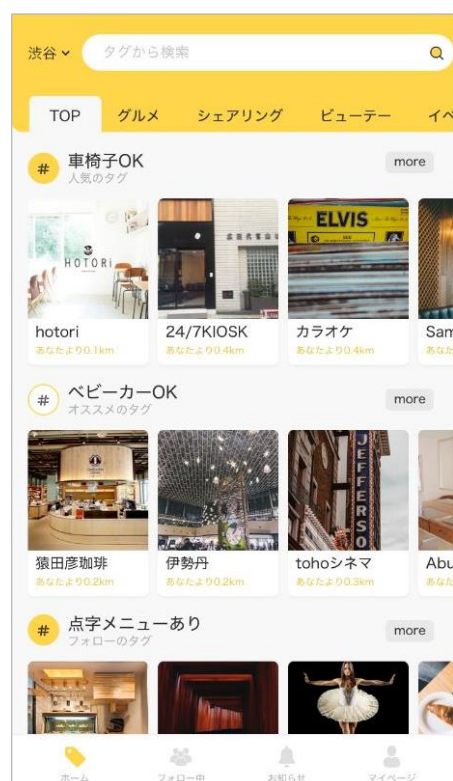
渋谷 ⌄ タグから検索

TOP グルメ シェアリング ビューテー イベ

# 車椅子OK
人気のタグ
more

HOTORI

ELVIS

hotori
あなたより0.1km

24/7KIOSK
あなたより0.4km

カラオケ
あなたより0.4km

Sam
あなた

# ベビーカーOK
オススメのタグ
more

JEFFERSO

猿田彦珈琲
あなたより0.2km

伊勢丹
あなたより0.2km

tohoシネマ
あなたより0.3km

Abu
あなた

# 点字メニューあり
フォローのタグ
more

ホーム フォロー中 お知らせ マイページ